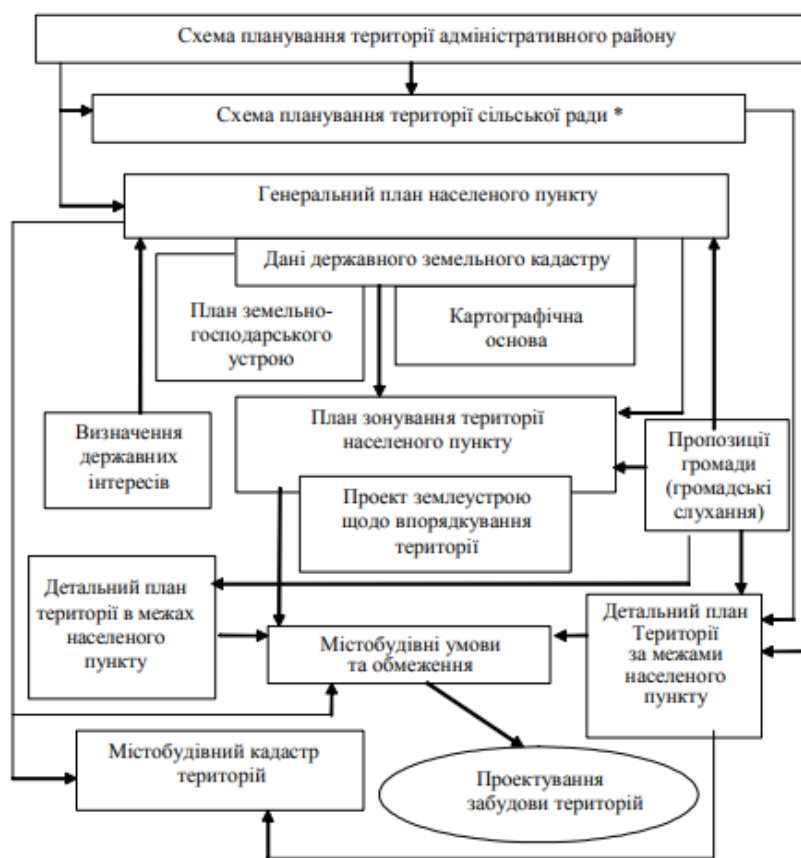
Схема планування території адміністративного району

Схема планування території сільської ради *

Генеральний план населеного пункту

Дані державного земельного кадастру

План земельно-господарського устрою

Картографічна основа

Визначення державних інтересів

План зонування території населеного пункту

Пропозиції громади (громадські слухання)

Проект землеустрою щодо впорядкування території

Детальний план території в межах населеного пункту

Містобудівні умови та обмеження

Детальний план Території за межами населеного пункту

Містобудівний кадастр територій

Проектування забудови територій